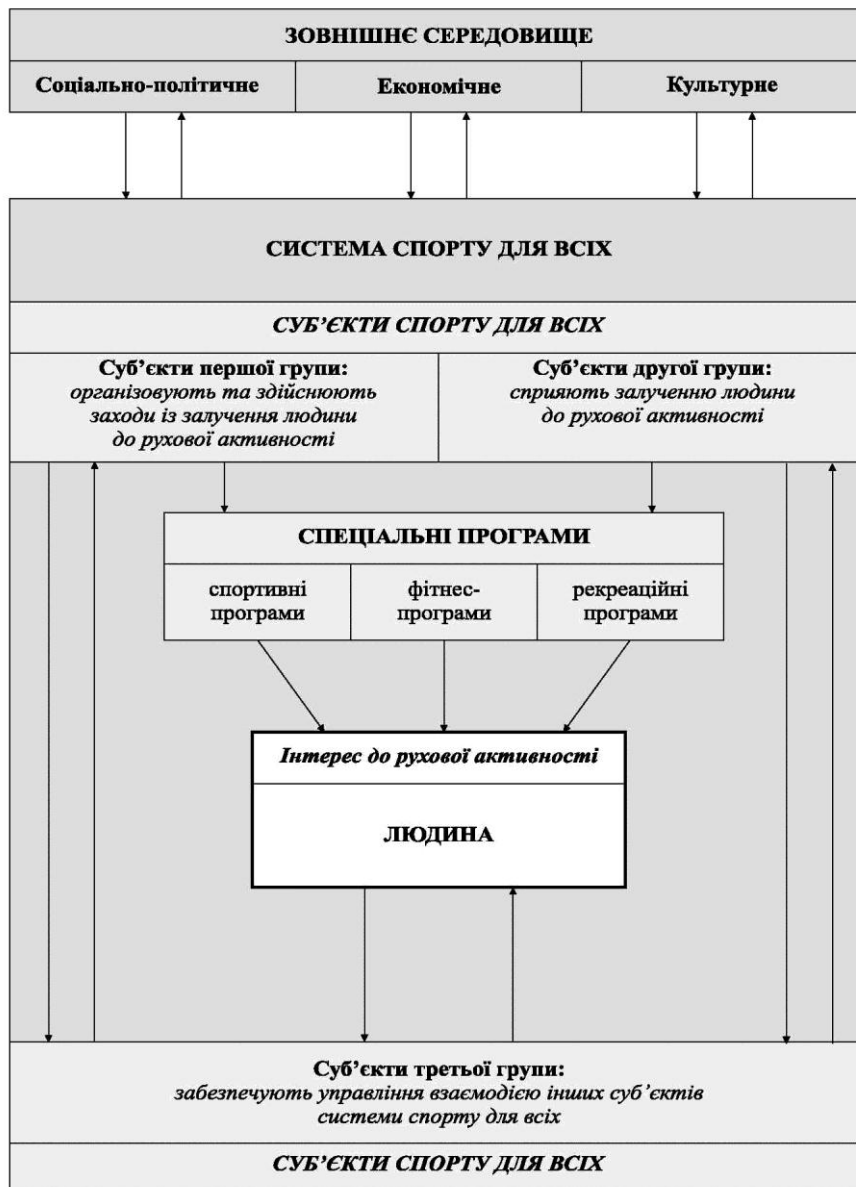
ЗОВНІШНЄ СЕРЕДОВИЩЕ

Соціально-політичне

Економічне

Культурне

СИСТЕМА СПОРТУ ДЛЯ ВСІХ

СУБ'ЄКТИ СПОРТУ ДЛЯ ВСІХ

Суб'єкти першої групи:
організовують та здійснюють заходи із залучення людини до рухової активності

Суб'єкти другої групи:
сприяють залученню людини до рухової активності

СПЕЦІАЛЬНІ ПРОГРАМИ

спортивні програми

фітнес-програми

рекреаційні програми

Інтерес до рухової активності

ЛЮДИНА

Суб'єкти третьої групи:
забезпечують управління взаємодією інших суб'єктів системи спорту для всіх

СУБ'ЄКТИ СПОРТУ ДЛЯ ВСІХ